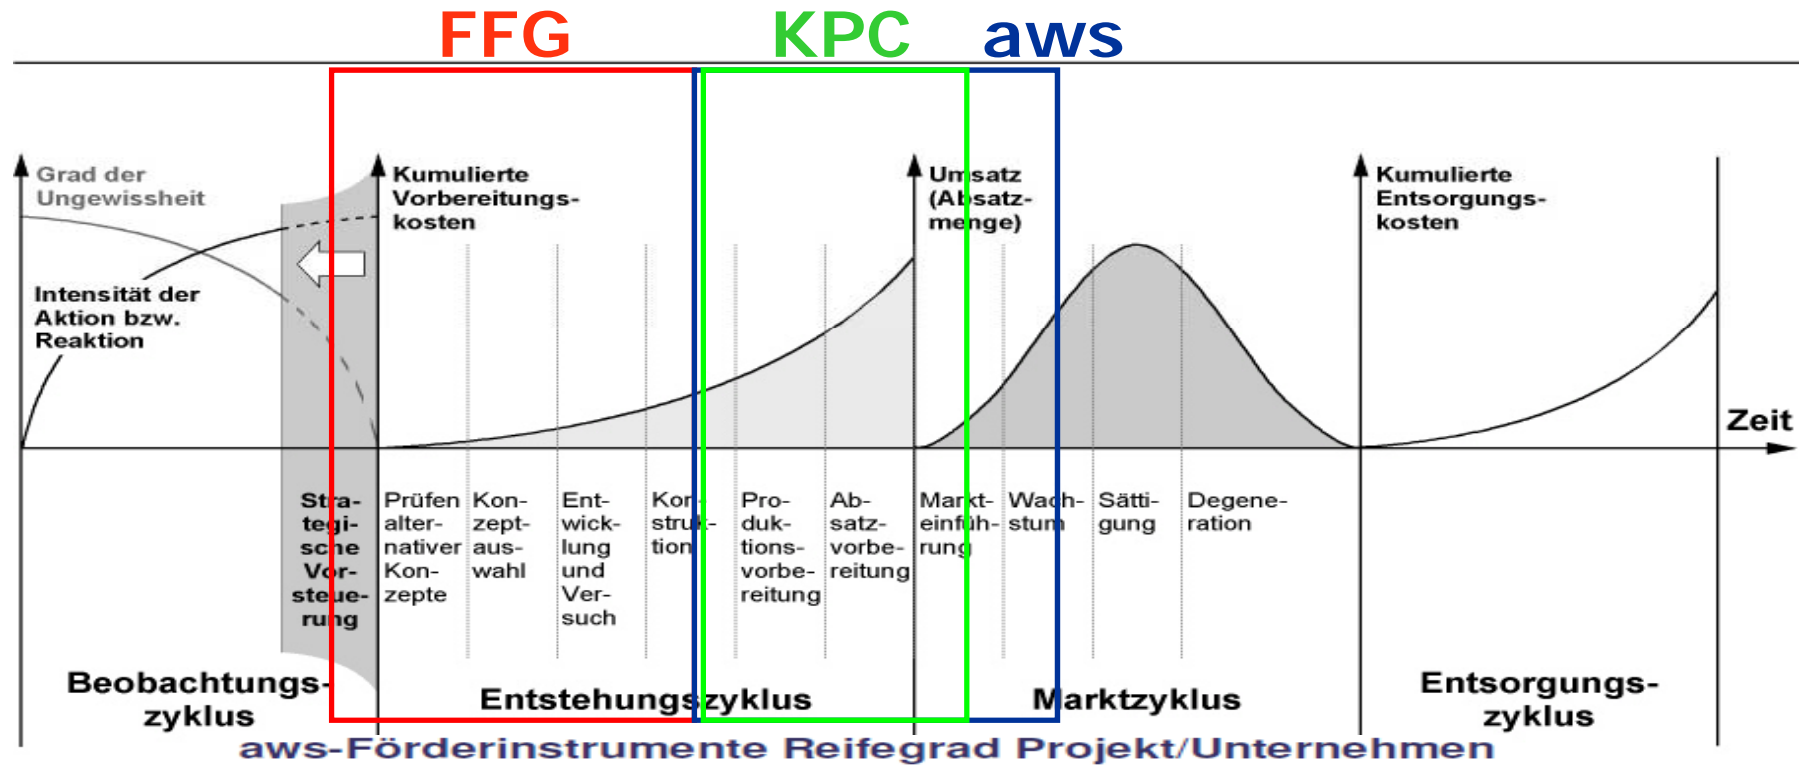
FFG KPC aws

Grad der Ungewissheit

Intensität der Aktion bzw. Reaktion

Kumulierte Vorbereitungskosten

Umsatz (Absatzmenge)

Kumulierte Entsorgungskosten

Zeit

Strategische Vorsteuerung

Prüfen alternativer Konzepte

Konzeptauswahl

Entwicklung und Versuch

Konstruktion

Produktionsvorbereitung

Absatzvorbereitung

Markteinführung

Wachstum

Sättigung

Degeneration

Beobachtungszyklus

Entstehungszyklus

Marktzyklus

Entsorgungszyklus

aws-Förderinstrumente Reifegrad Projekt/Unternehmen